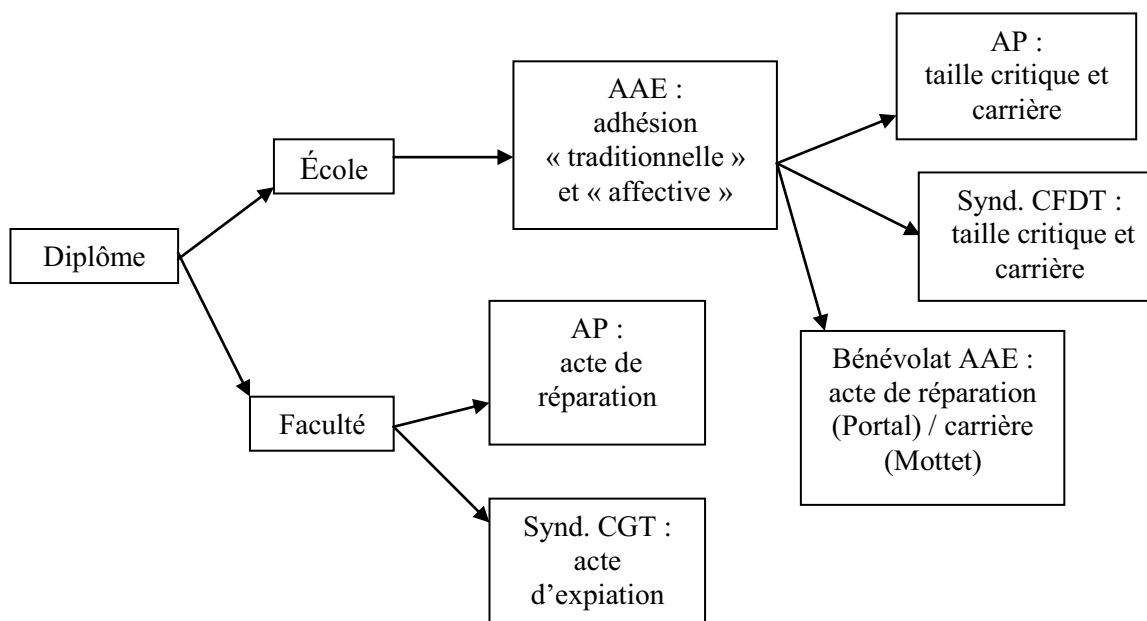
Diplôme

École

AAE : adhésion « traditionnelle » et « affective »

AP : taille critique et carrière

Synd. CFDT : taille critique et carrière

Bénévolat AAE : acte de réparation (Portal) / carrière (Mottet)

Faculté

AP : acte de réparation

Synd. CGT : acte d'expiation